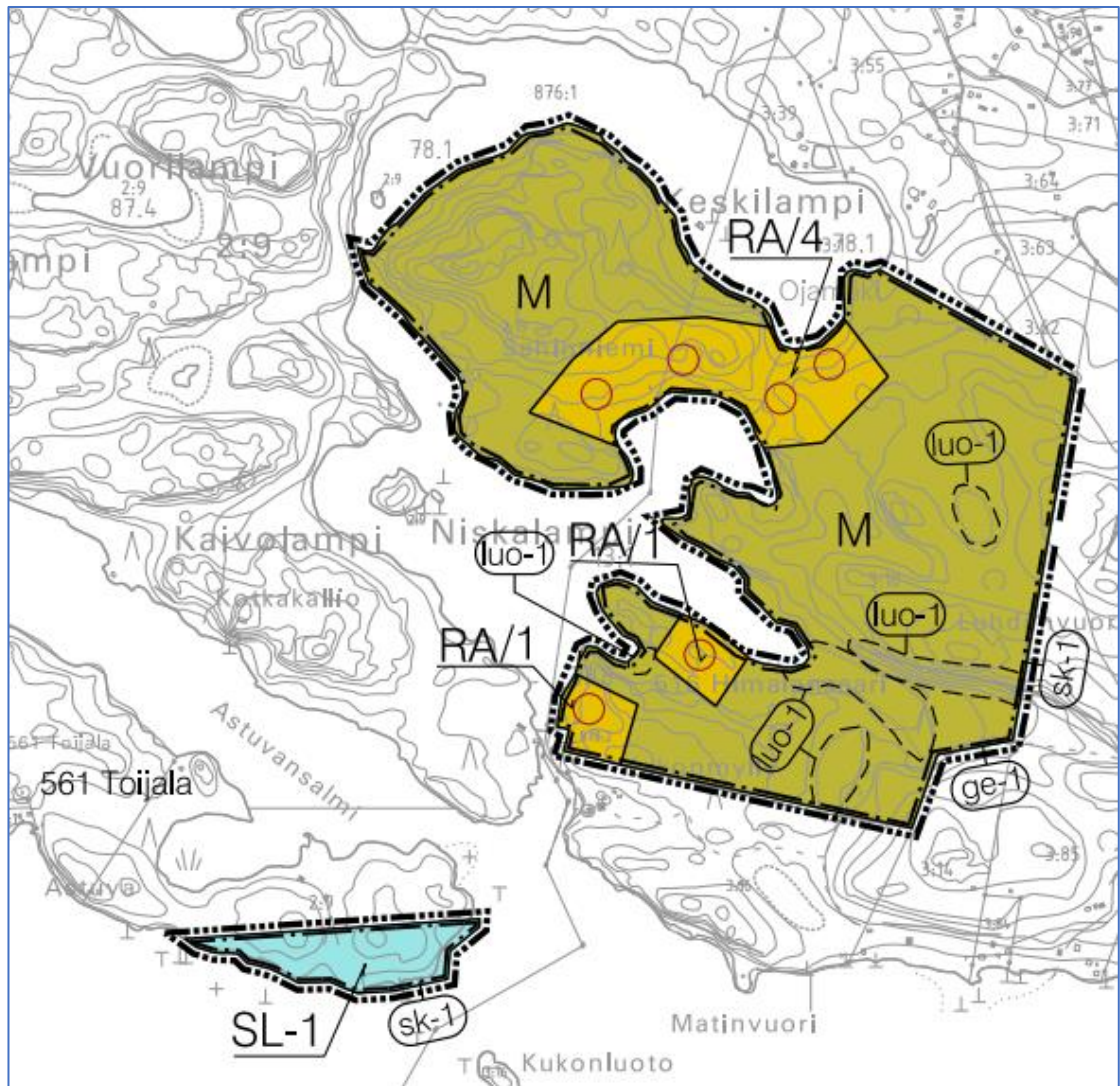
876:1
3:55
3:39
3:77
3:71
78.1
Vuorilampi
2:9
87.4
2:9
2:9
Keskilampi
3:64
RA/4
3:18.1
3:63
ampi
M
Ojanniki
3:62
Sahniemi
luo-1
Kaivolampi
Niskala
RA/1
M
luo-1
Kotkakallio
luo-1
Lohdinvuori
RA/1
Himalaissaari
sk-1
561 Toijala
Astuvansalmi
luo-1
561 Toijala
ge-1
3:85
Astuva
3:14
2:9
SL-1
sk-1
Matinvuori
Kukonluoto